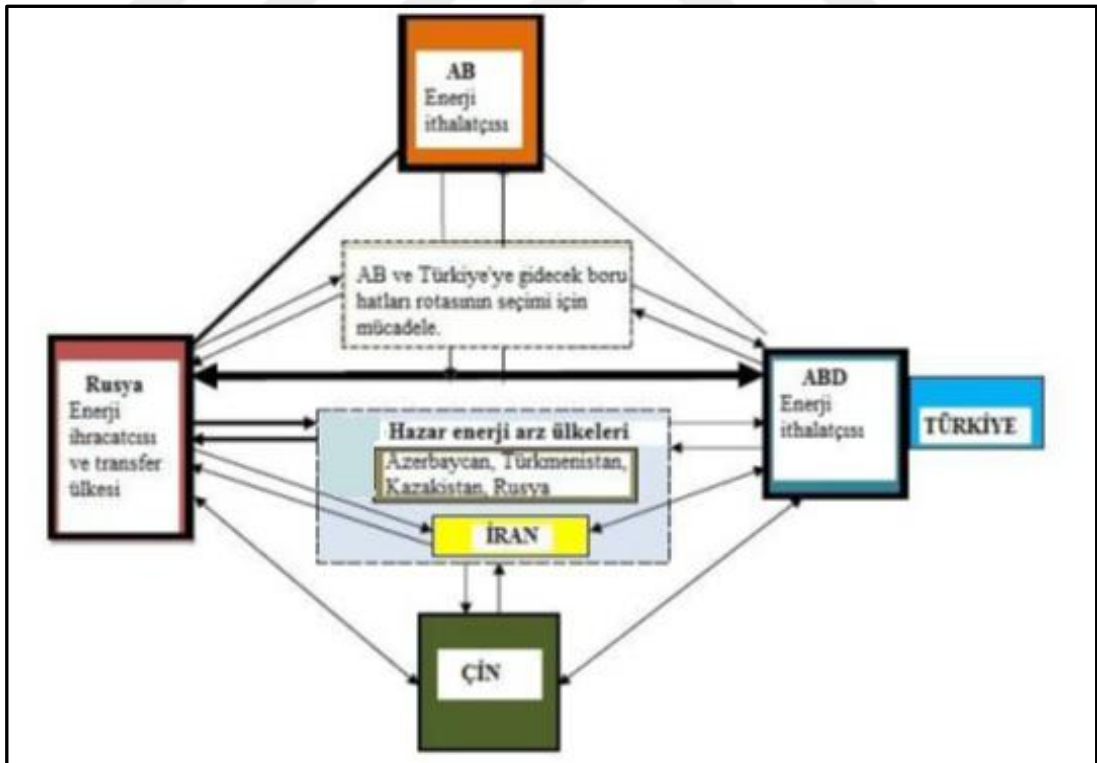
AB
Enerji ithalatçısı

AB ve Türkiye'ye gidecek boru hatları rotasının seçimi için mücadele.

Rusya
Enerji ihracatcısı ve transfer ülkesi

ABD
Enerji ithalatçısı

TÜRKİYE

Hazar enerji arz ülkeleri
Azerbaycan, Türkmenistan, Kazakistan, Rusya

İRAN

ÇİN